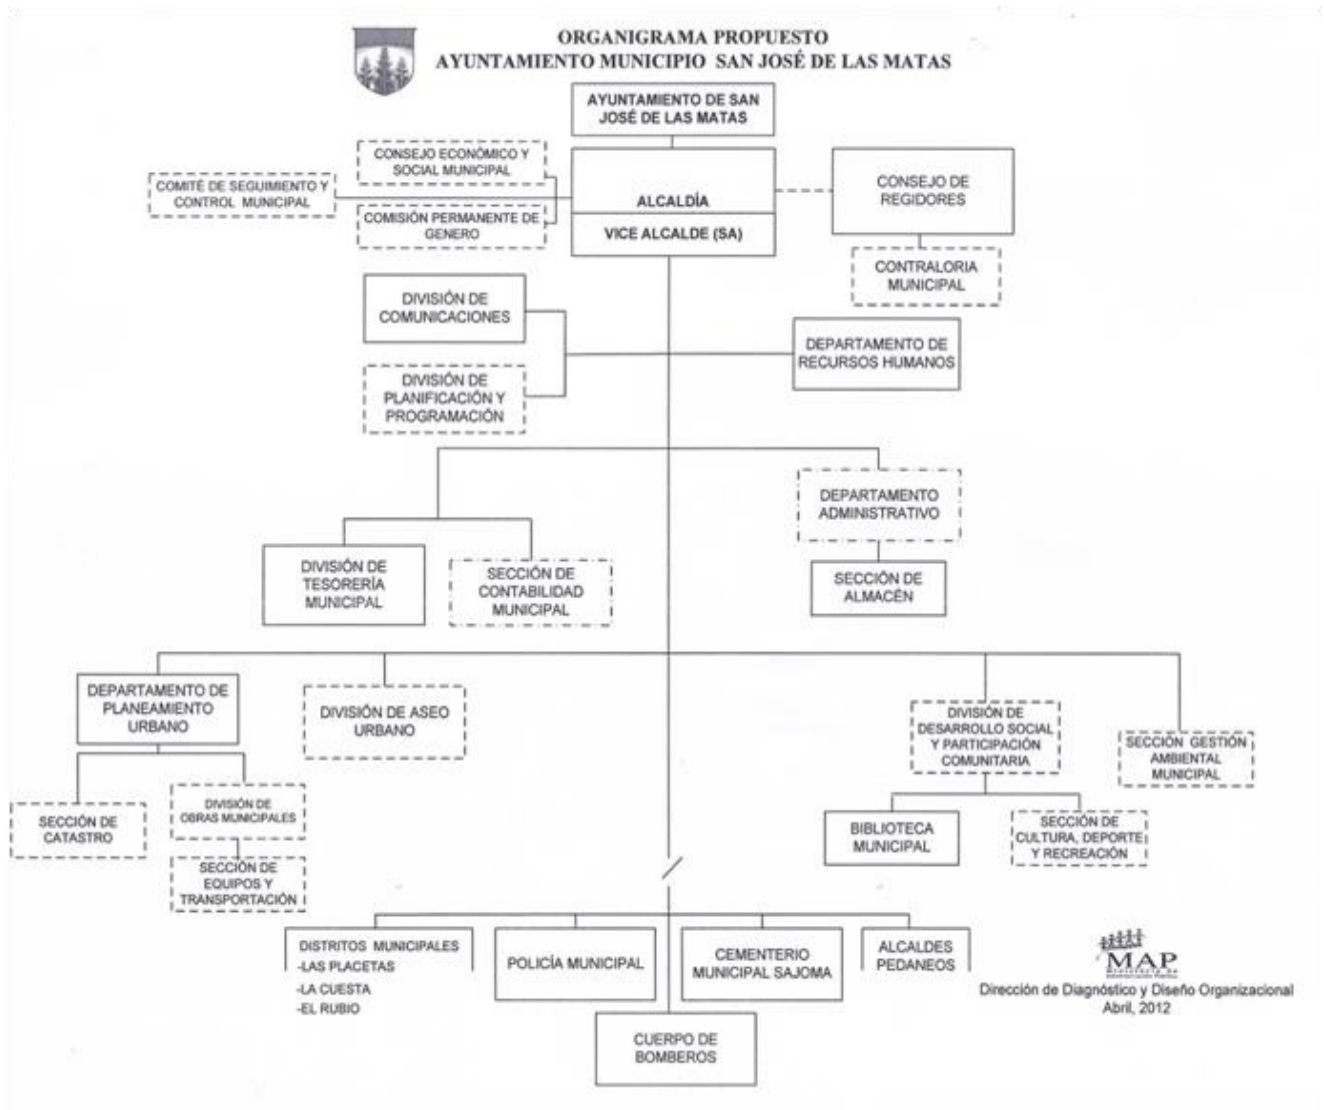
ORGANIGRAMA PROPUESTO
AYUNTAMIENTO MUNICIPIO SAN JOSÉ DE LAS MATAS

AYUNTAMIENTO DE SAN JOSÉ DE LAS MATAS

CONSEJO ECONÓMICO Y SOCIAL MUNICIPAL

COMITÉ DE SEGUIMIENTO Y CONTROL MUNICIPAL

COMISIÓN PERMANENTE DE GENERO

ALCALDÍA

VICE ALCALDE (SA)

CONSEJO DE REGIDORES

CONTRALORIA MUNICIPAL

DIVISIÓN DE COMUNICACIONES

DEPARTAMENTO DE RECURSOS HUMANOS

DIVISIÓN DE PLANIFICACIÓN Y PROGRAMACIÓN

DEPARTAMENTO ADMINISTRATIVO

DIVISIÓN DE TESORERÍA MUNICIPAL

SECCIÓN DE CONTABILIDAD MUNICIPAL

SECCIÓN DE ALMACÉN

DEPARTAMENTO DE PLANEAMIENTO URBANO

DIVISIÓN DE ASEO URBANO

DIVISIÓN DE DESARROLLO SOCIAL Y PARTICIPACIÓN COMUNITARIA

SECCIÓN GESTIÓN AMBIENTAL MUNICIPAL

SECCIÓN DE CATASTRO

DIVISIÓN DE OBRAS MUNICIPALES

SECCIÓN DE EQUIPOS Y TRANSPORTACIÓN

BIBLIOTECA MUNICIPAL

SECCIÓN DE CULTURA, DEPORTE Y RECREACIÓN

DISTRITOS MUNICIPALES
-LAS PLACETAS
-LA CUESTA
-EL RUBIO

POLICÍA MUNICIPAL

CEMENTERIO MUNICIPAL SAJOMA

ALCALDES PEDANEOS

CUERPO DE BOMBEROS

MAP
Dirección de Diagnóstico y Diseño Organizacional
Abril, 2012